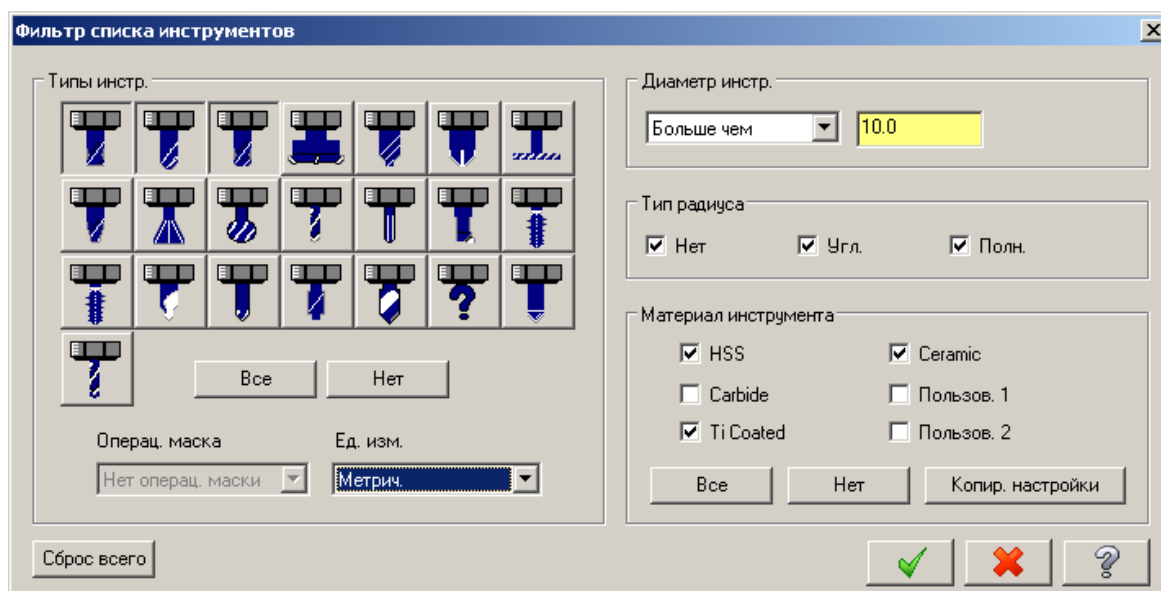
Фильтр списка инструментов

Типы инстр.

Все
Нет

Операц. маска
Нет операц. маски

Ед. изм.
Метрич.

Диаметр инстр.
Больше чем
10.0

Тип радиуса
Нет
Угл.
Полн.

Материал инструмента
HSS
Ceramic
Carbide
Пользов. 1
Ti Coated
Пользов. 2

Все
Нет
Копир. настройки

Сброс всего